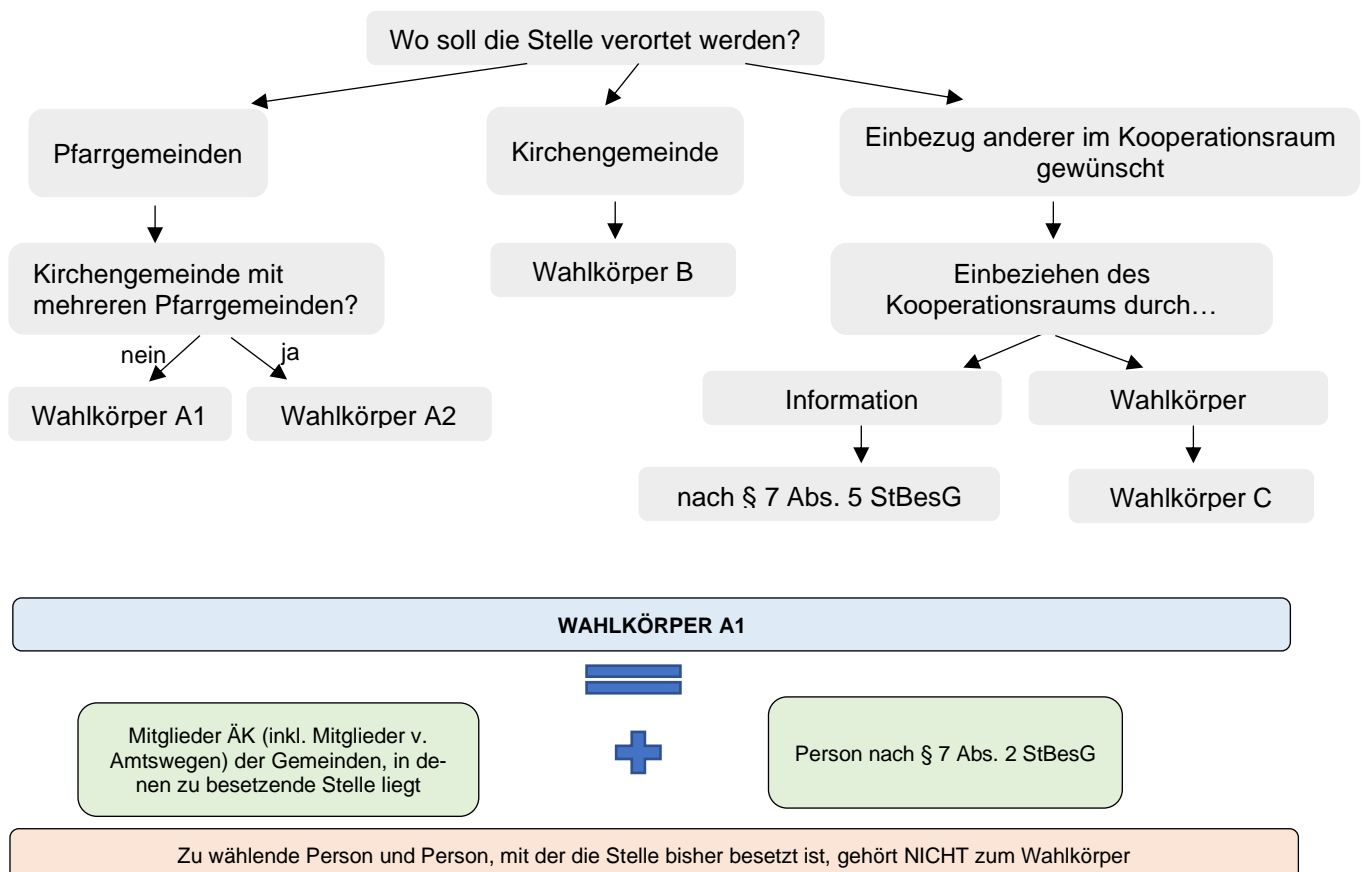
Wo soll die Stelle verortet werden?

Pfarrgemeinden

Kirchengemeinde

Einbezug anderer im Kooperationsraum gewünscht

Kirchengemeinde mit mehreren Pfarrgemeinden?

nein

ja

Wahlkörper A1

Wahlkörper A2

Wahlkörper B

Einbeziehen des Kooperationsraums durch…

Information

Wahlkörper

nach § 7 Abs. 5 StBesG

Wahlkörper C

WAHLKÖRPER A1

Mitglieder ÄK (inkl. Mitglieder v. Amtswegen) der Gemeinden, in denen zu besetzende Stelle liegt

Person nach § 7 Abs. 2 StBesG

Zu wählende Person und Person, mit der die Stelle bisher besetzt ist, gehört NICHT zum Wahlkörper